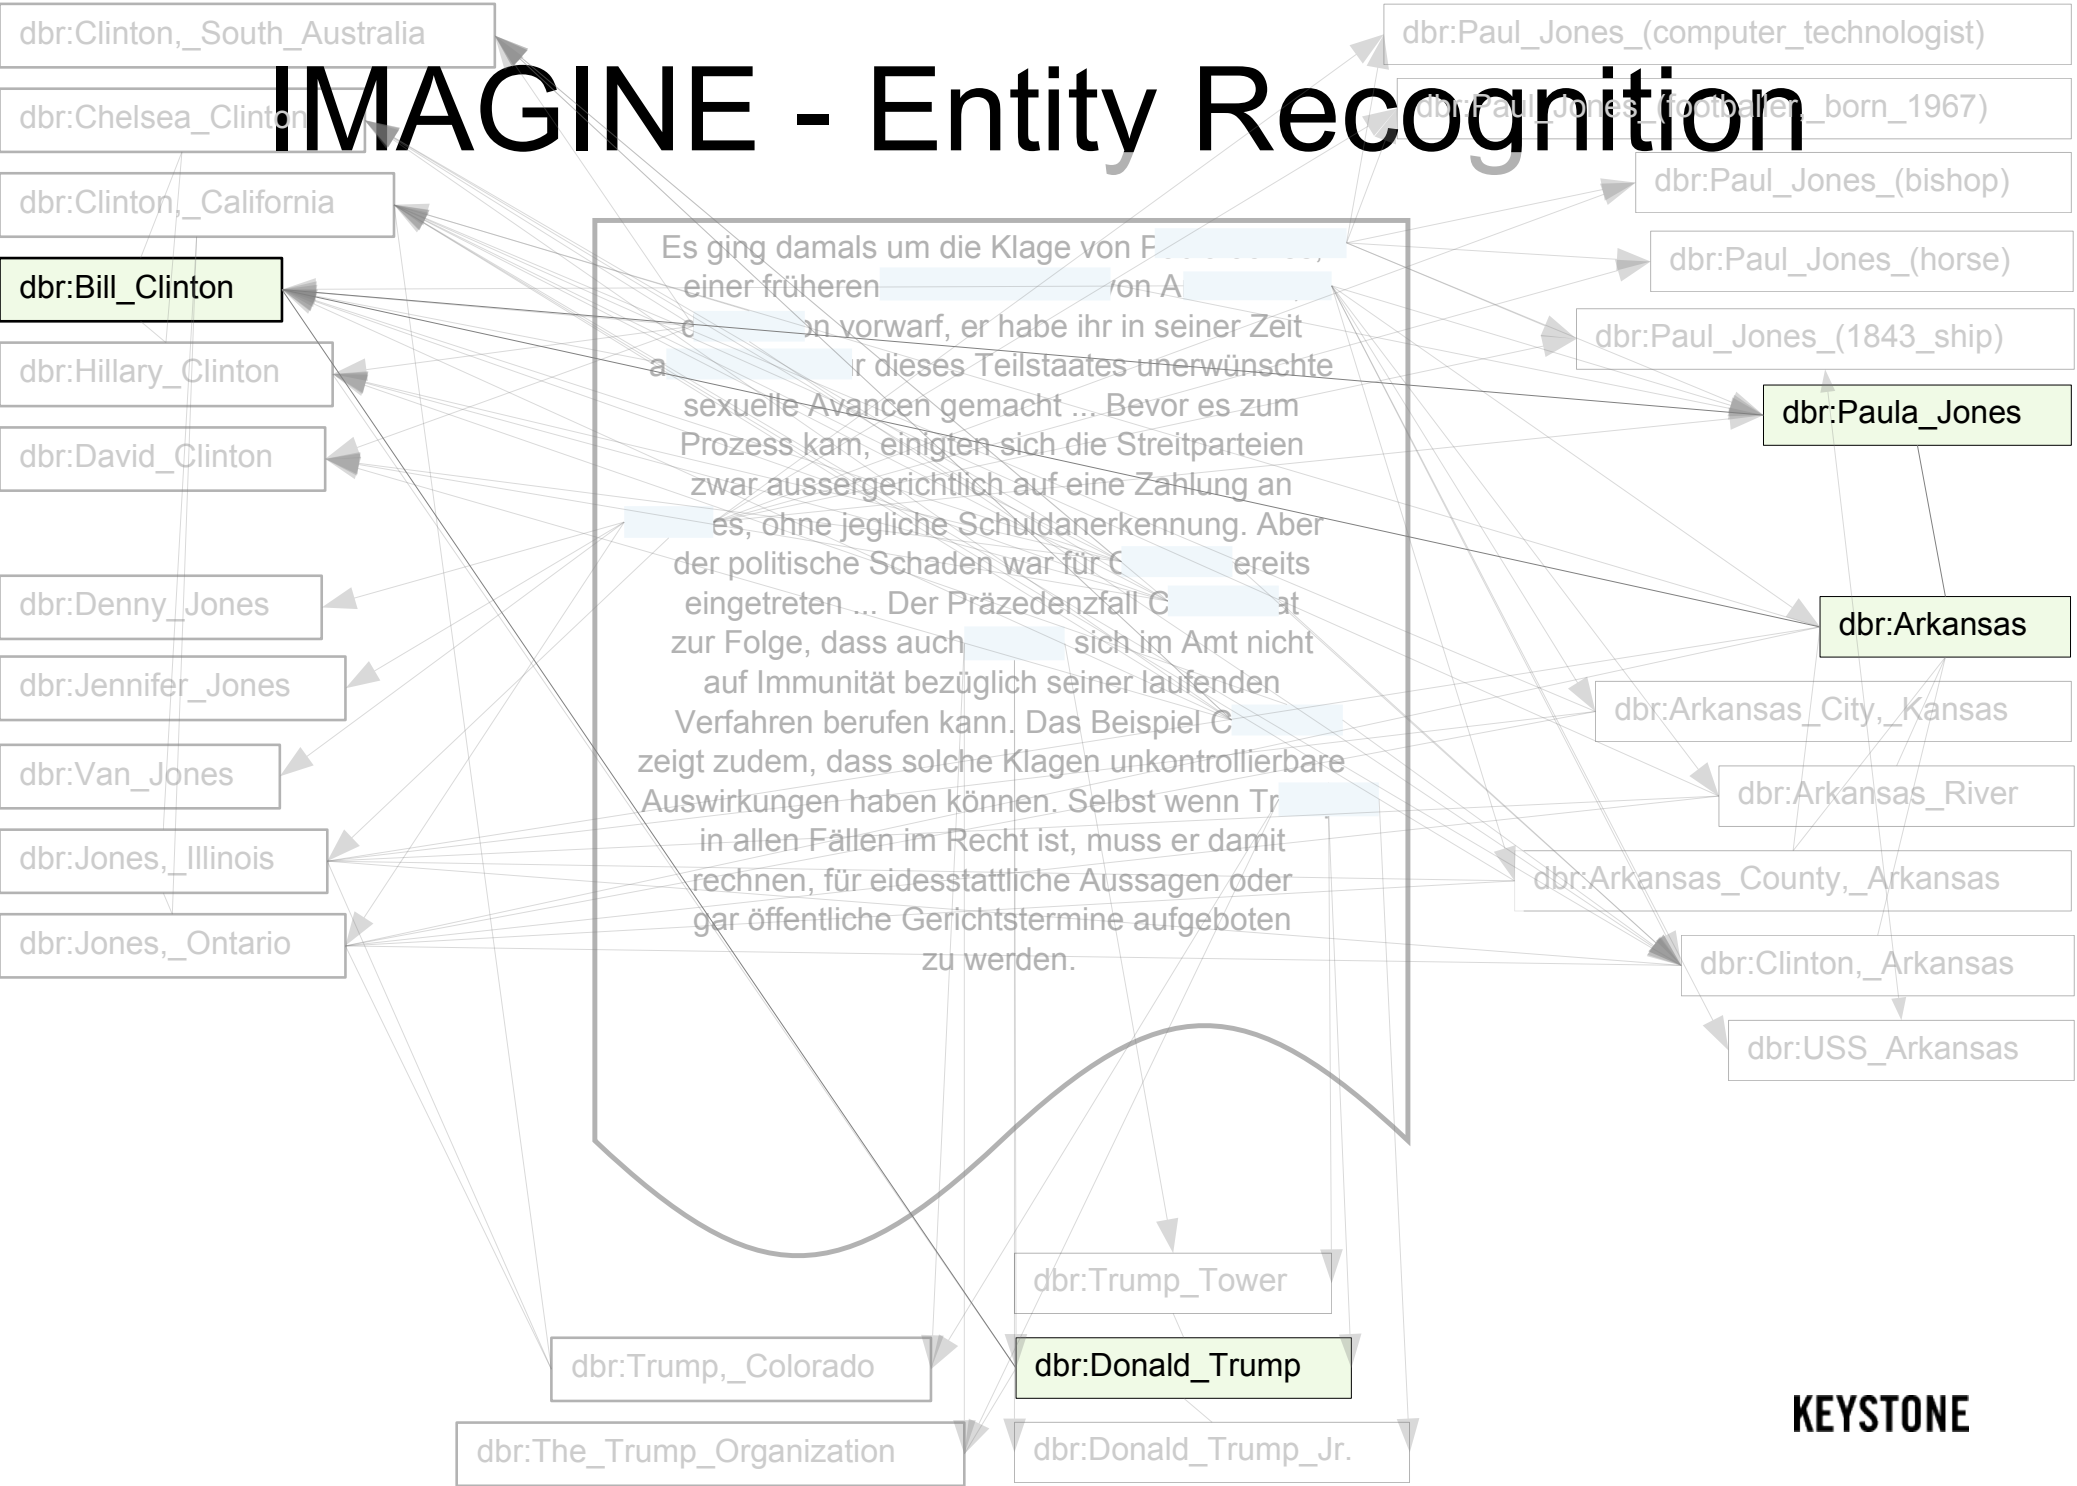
IMAGINE - Entity Recognition

dbr:Clinton,_South_Australia
dbr:Chelsea_Clinton
dbr:Clinton,_California
dbr:Bill_Clinton
dbr:Hillary_Clinton
dbr:David_Clinton
dbr:Denny_Jones
dbr:Jennifer_Jones
dbr:Van_Jones
dbr:Jones,_Illinois
dbr:Jones,_Ontario

Es ging damals um die Klage von P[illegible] einer früheren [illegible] von A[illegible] c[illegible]n vorwarf, er habe ihr in seiner Zeit a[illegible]r dieses Teilstaates unerwünschte sexuelle Avancen gemacht ... Bevor es zum Prozess kam, einigten sich die Streitparteien zwar aussergerichtlich auf eine Zahlung an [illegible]es, ohne jegliche Schuldanerkennung. Aber der politische Schaden war für C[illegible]ereits eingetreten ... Der Präzedenzfall C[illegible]at zur Folge, dass auch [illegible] sich im Amt nicht auf Immunität bezüglich seiner laufenden Verfahren berufen kann. Das Beispiel C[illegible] zeigt zudem, dass solche Klagen unkontrollierbare Auswirkungen haben können. Selbst wenn Tr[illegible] in allen Fällen im Recht ist, muss er damit rechnen, für eidesstattliche Aussagen oder gar öffentliche Gerichtstermine aufgeboten zu werden.

dbr:Paul_Jones_(computer_technologist)
dbr:Paul_Jones_(footballer,_born_1967)
dbr:Paul_Jones_(bishop)
dbr:Paul_Jones_(horse)
dbr:Paul_Jones_(1843_ship)
dbr:Paula_Jones
dbr:Arkansas
dbr:Arkansas_City,_Kansas
dbr:Arkansas_River
dbr:Arkansas_County,_Arkansas
dbr:Clinton,_Arkansas
dbr:USS_Arkansas

dbr:Trump_Tower
dbr:Trump,_Colorado
dbr:Donald_Trump
dbr:The_Trump_Organization
dbr:Donald_Trump_Jr.

KEYSTONE